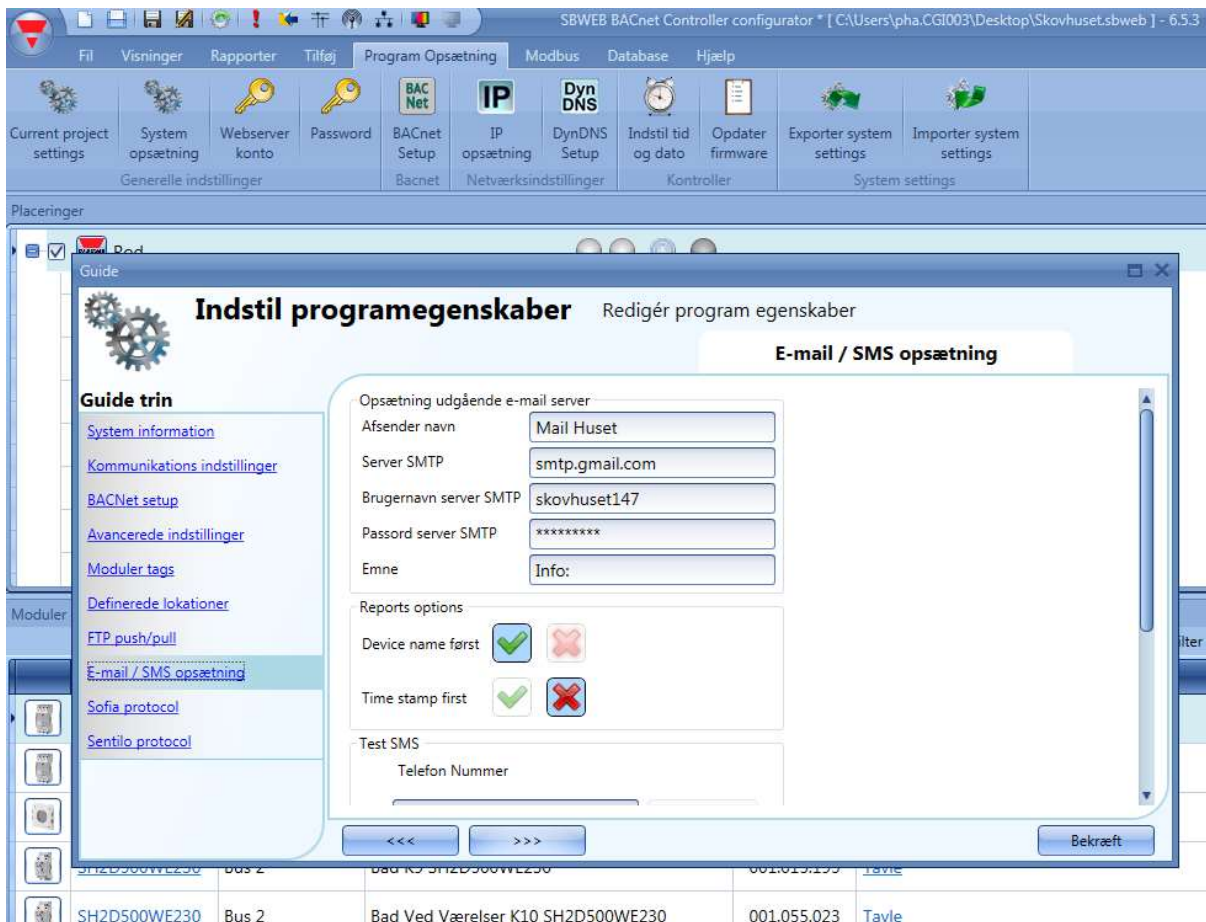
SBWEB BACnet Controller configurator * [ C:\Users\pha.CGI003\Desktop\Skovhuset.sbweb ] - 6.5.3

Fil Visninger Rapporter Tilføj Program Opsætning Modbus Database Hjælp

Current project settings
System opsætning
Webserver konto
Password
Generelle indstillinger
BACnet Setup
Bacnet
IP opsætning
DynDNS Setup
Netværksindstillinger
Indstil tid og dato
Opdater firmware
Kontroller
Exporter system settings
Importer system settings
System settings

Placeringer

Guide

Indstil programegenskaber Redigér program egenskaber

E-mail / SMS opsætning

Guide trin
System information
Kommunikations indstillinger
BACNet setup
Avancerede indstillinger
Moduler tags
Definerede lokationer
FTP push/pull
E-mail / SMS opsætning
Sofia protocol
Sentilo protocol

Opsætning udgående e-mail server
Afsender navn Mail Huset
Server SMTP smtp.gmail.com
Brugernavn server SMTP skovhuset147
Passord server SMTP *********
Emne Info:

Reports options
Device name først
Time stamp first

Test SMS
Telefon Nummer

<<< >>>
Bekræft

Moduler
ilter

SH2D500WE230 Bus 2 Bad Ved Værelser K10 SH2D500WE230 001.055.023 Tavle